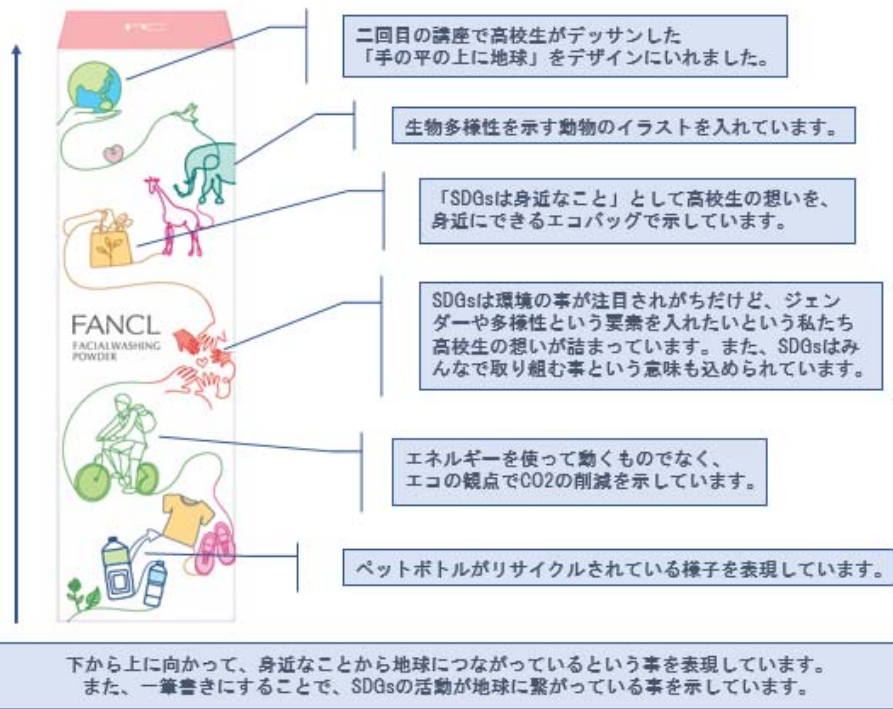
FANCL
FACIALWASHING POWDER

二回目の講座で高校生がデッサンした「手の平の上に地球」をデザインにいれました。

生物多様性を示す動物のイラストを入れています。

「SDGsは身近なこと」として高校生の想いを、身近にできるエコバッグで示しています。

SDGsは環境の事が注目されがちだけど、ジェンダーや多様性という要素を入れたいという私たち高校生の想いが詰まっています。また、SDGsはみんなで取り組む事という意味も込められています。

エネルギーを使って動くものでなく、エコの観点でCO2の削減を示しています。

ペットボトルがリサイクルされている様子を表現しています。

下から上に向かって、身近なことから地球につながっているという事を表現しています。また、一筆書きにすることで、SDGsの活動が地球に繋がっている事を示しています。